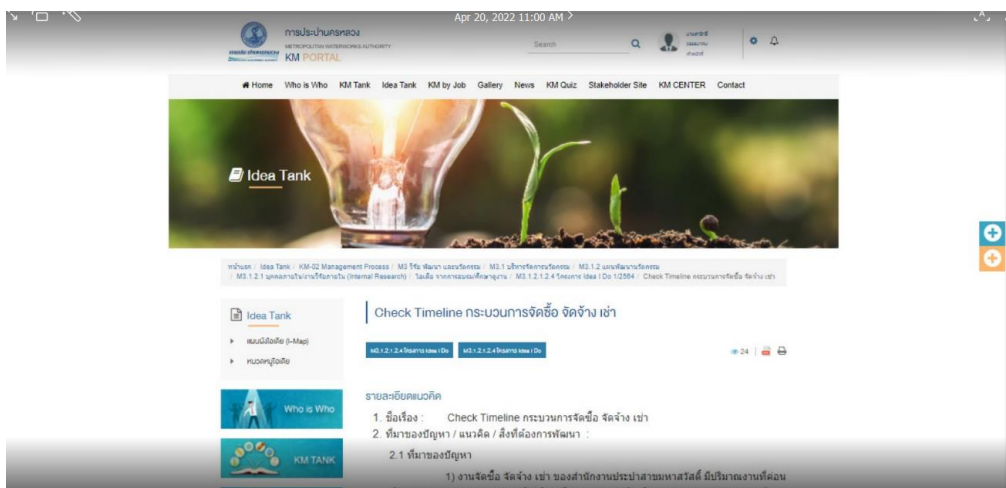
Apr 20, 2022 11:00 AM >

การประปานครหลวง
METROPOLITAN WATERWORKS AUTHORITY
KM PORTAL

Search

Home Who is Who KM Tank Idea Tank KM by Job Gallery News KM Quiz Stakeholder Site KM CENTER Contact

Idea Tank

หน้าแรก / Idea Tank / KM-02 Management Process / M3 วิจัย พัฒนา และนวัตกรรม / M3.1 บริหารจัดการนวัตกรรม / M3.1.2 แผนพัฒนานวัตกรรม / M3.1.2.1 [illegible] (Internal Research) / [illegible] / M3.1.2.1.2.4 โครงการ Idea I Do 1/2564 / Check Timeline กระบวนการจัดซื้อ จัดจ้าง เช่า

Idea Tank

แผนผังไอเดีย (I-Map)

หมวดหมู่ไอเดีย

Who is Who

KM TANK

Check Timeline กระบวนการจัดซื้อ จัดจ้าง เช่า

M3.1.2.1.2.4 โครงการ Idea I Do

M3.1.2.1.2.4 โครงการ Idea I Do

24

รายละเอียดแนวคิด

1. ชื่อเรื่อง : Check Timeline กระบวนการจัดซื้อ จัดจ้าง เช่า
2. ที่มาของปัญหา / แนวคิด / สิ่งที่ต้องการพัฒนา :

2.1 ที่มาของปัญหา

1) งานจัดซื้อ จัดจ้าง เช่า ของสำนักงานประปาสาขามหาสวัสดิ์ มีปริมาณงานที่ค่อน